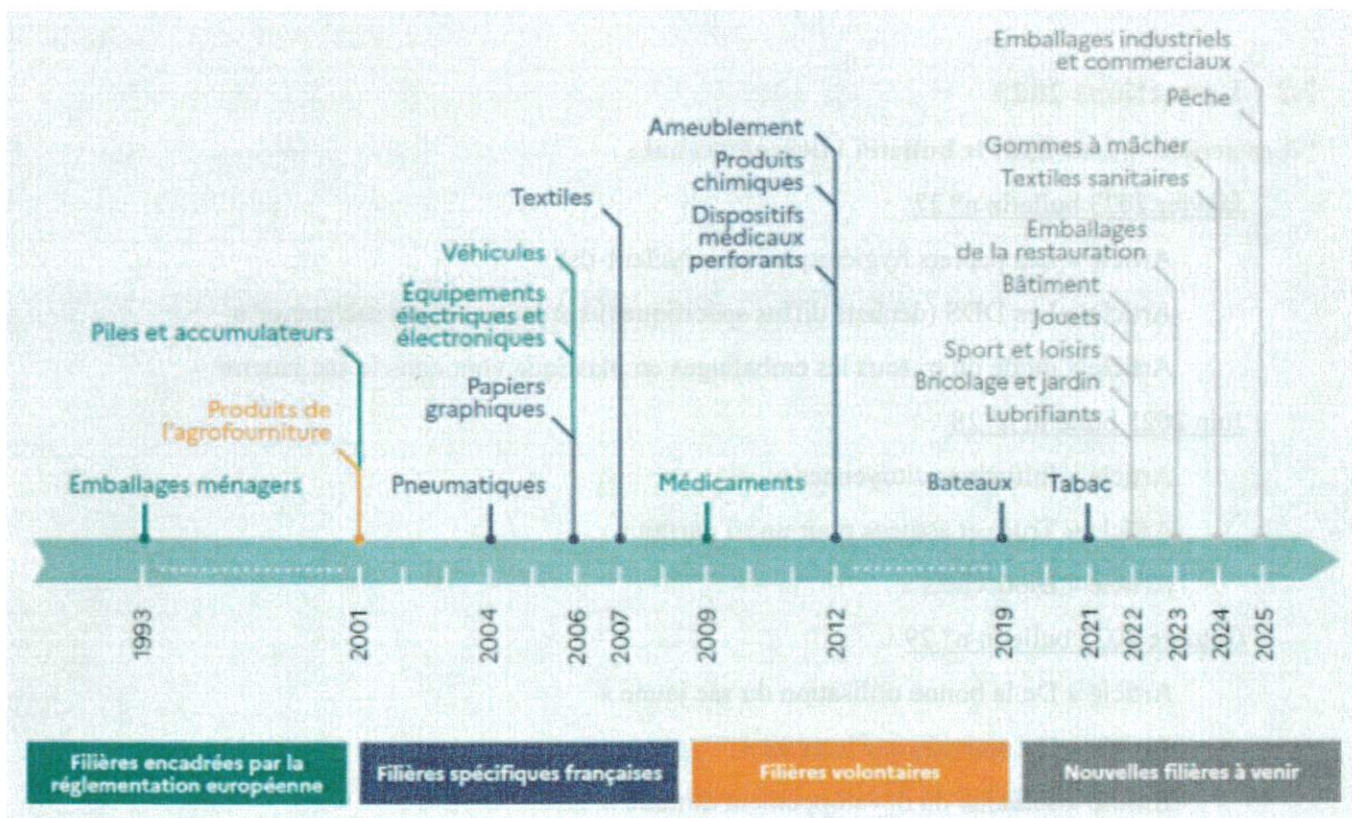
Emballages industriels et commerciaux
Pêche
Gommes à mâcher
Textiles sanitaires
Emballages de la restauration
Bâtiment
Jouets
Sport et loisirs
Bricolage et jardin
Lubrifiants
Ameublement
Produits chimiques
Dispositifs médicaux perforants
Textiles
Véhicules
Équipements électriques et électroniques
Papiers graphiques
Piles et accumulateurs
Produits de l'agrofourniture
Emballages ménagers
Pneumatiques
Médicaments
Bateaux
Tabac

1993
2001
2004
2006
2007
2009
2012
2019
2021
2022
2023
2024
2025

Filières encadrées par la réglementation européenne
Filières spécifiques françaises
Filières volontaires
Nouvelles filières à venir